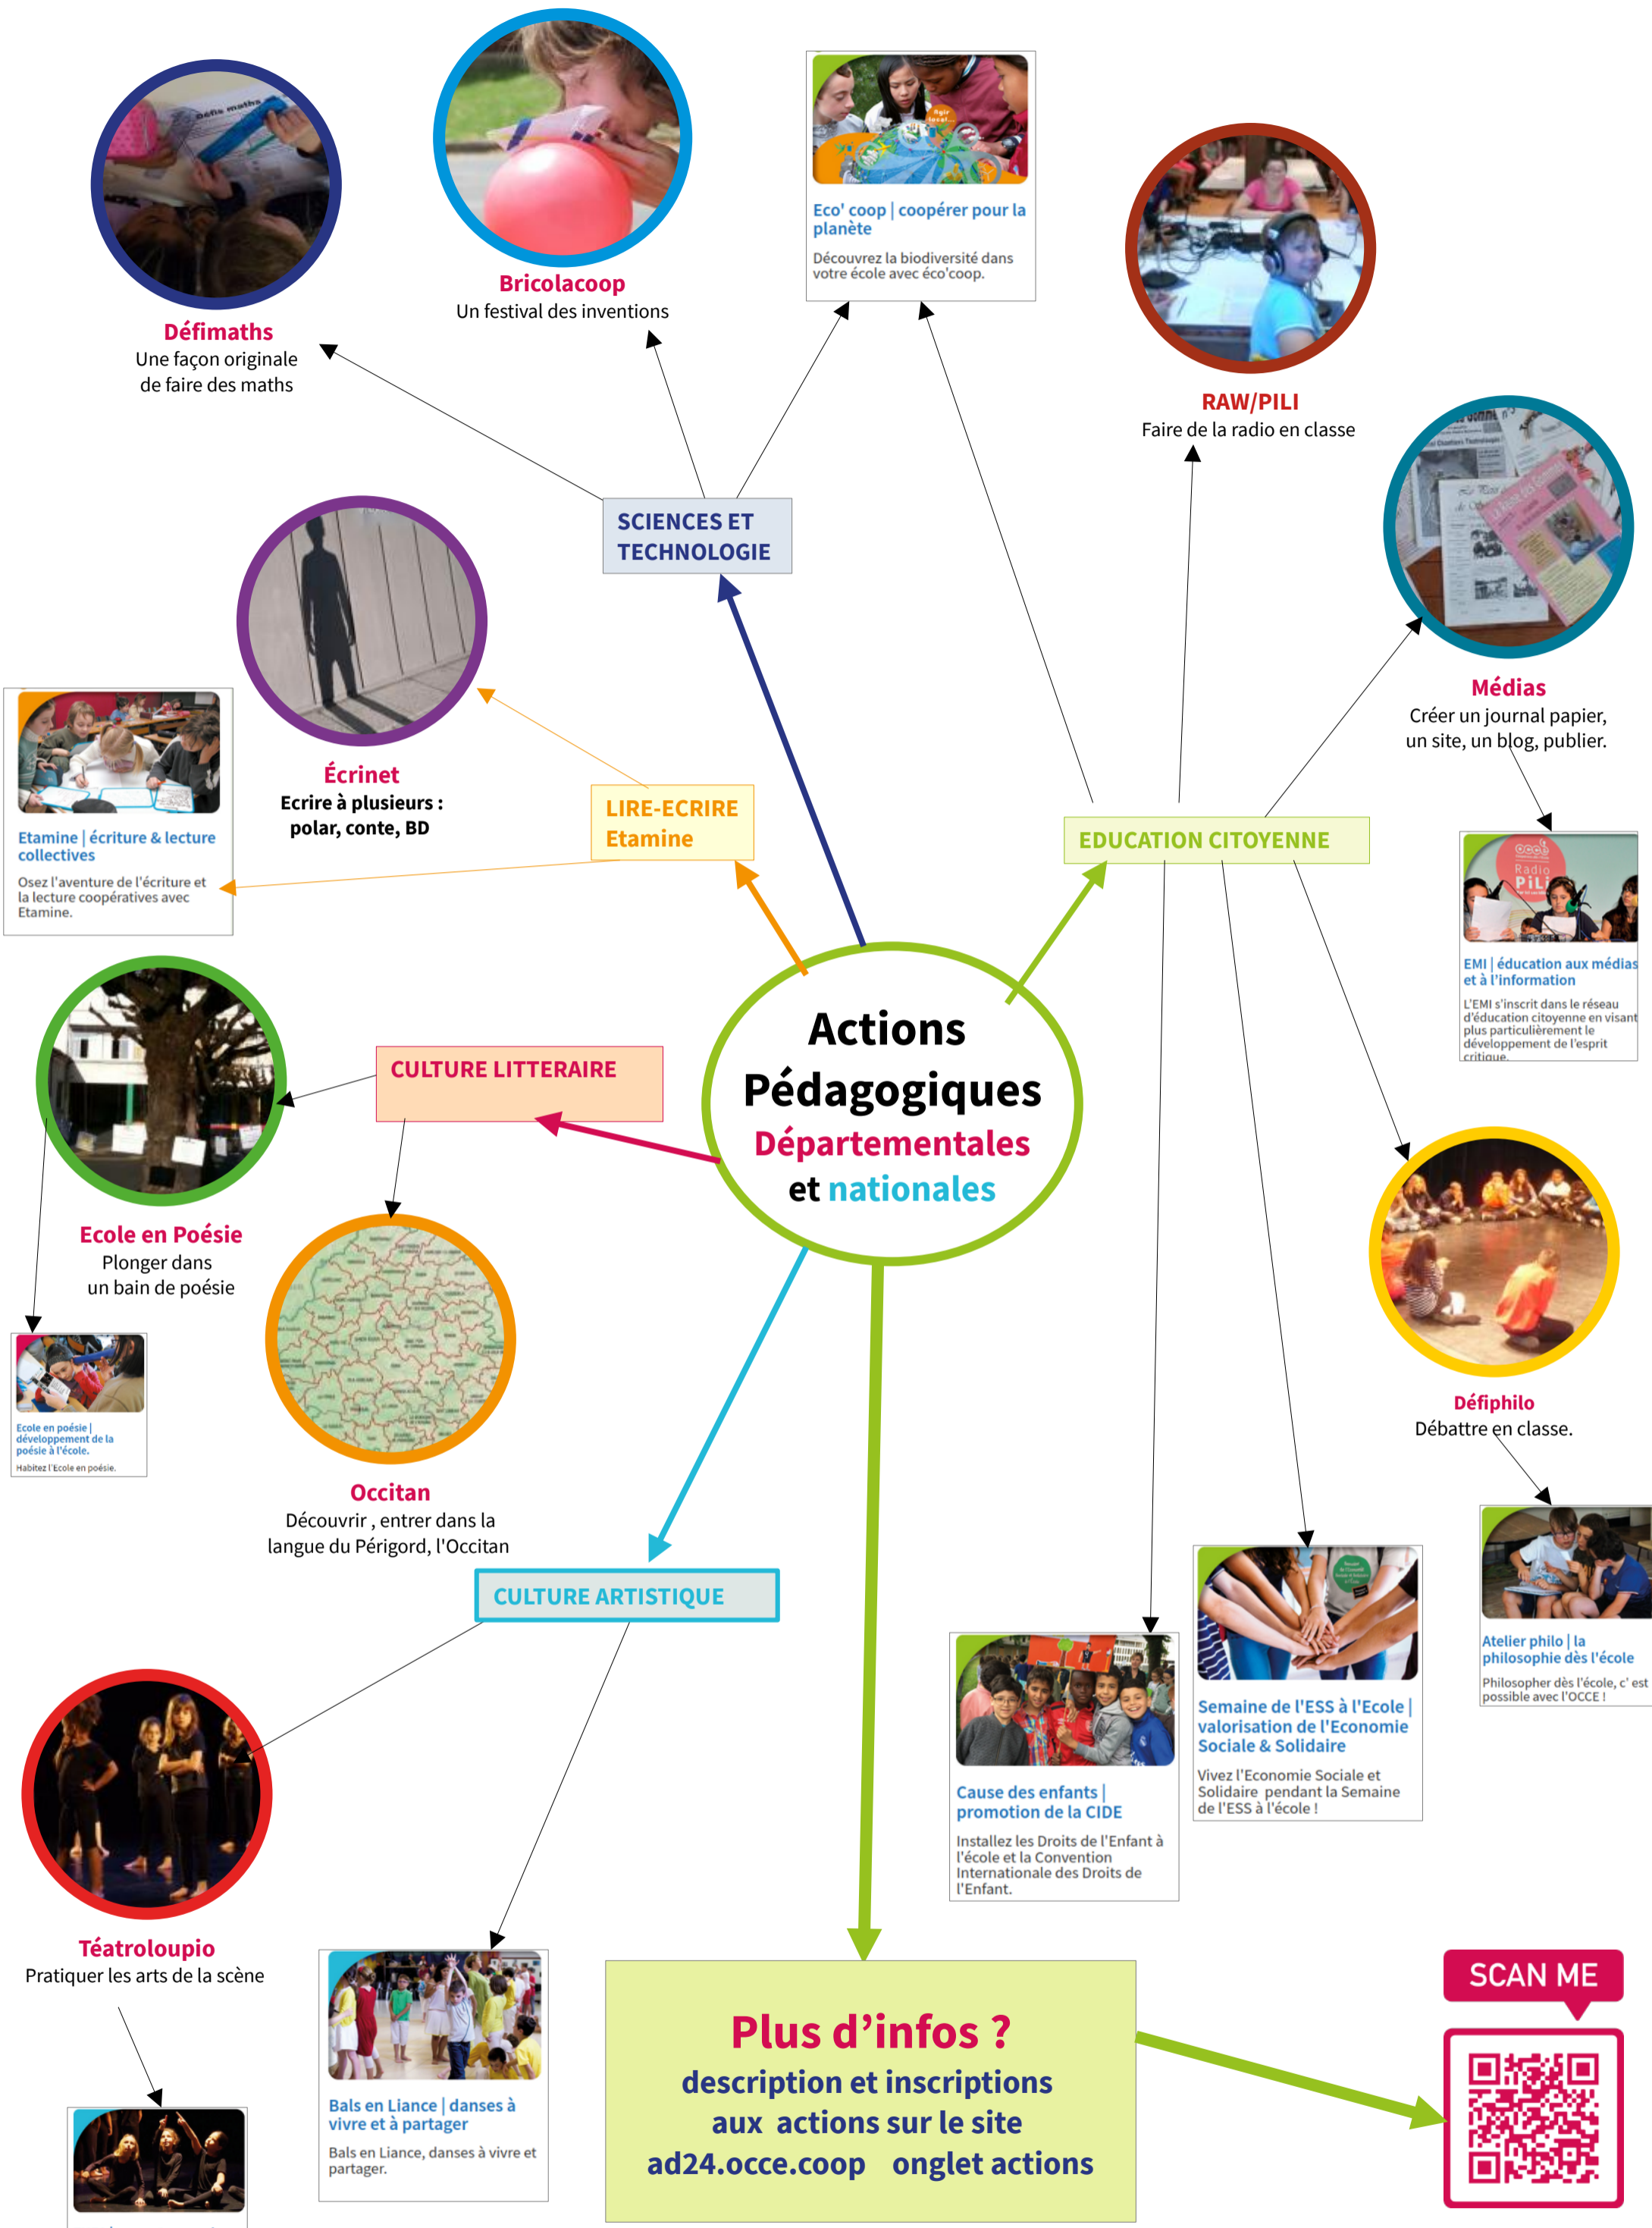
Défimaths
Une façon originale de faire des maths

Bricolacoop
Un festival des inventions

Eco' coop | coopérer pour la planète
Découvrez la biodiversité dans votre école avec éco'coop.

RAW/PILI
Faire de la radio en classe

Médias
Créer un journal papier, un site, un blog, publier.

SCIENCES ET TECHNOLOGIE

Écrinet
Ecrire à plusieurs : polar, conte, BD

Etamine | écriture & lecture collectives
Osez l'aventure de l'écriture et la lecture coopératives avec Etamine.

LIRE-ECRIRE
Etamine

EDUCATION CITOYENNE

EMI | éducation aux médias et à l'information
L'EMI s'inscrit dans le réseau d'éducation citoyenne en visant plus particulièrement le développement de l'esprit critique.

CULTURE LITTERAIRE

Actions Pédagogiques Départementales et nationales

Ecole en Poésie
Plonger dans un bain de poésie

Ecole en poésie | développement de la poésie à l'école.
Habitez l'Ecole en poésie.

Occitan
Découvrir , entrer dans la langue du Périgord, l'Occitan

Défiphilo
Débattre en classe.

Atelier philo | la philosophie dès l'école
Philosopher dès l'école, c' est possible avec l'OCCE !

CULTURE ARTISTIQUE

Semaine de l'ESS à l'Ecole | valorisation de l'Economie Sociale & Solidaire
Vivez l'Economie Sociale et Solidaire pendant la Semaine de l'ESS à l'école !

Cause des enfants | promotion de la CIDE
Installez les Droits de l'Enfant à l'école et la Convention Internationale des Droits de l'Enfant.

Téatroloupio
Pratiquer les arts de la scène

Bals en Liance | danses à vivre et à partager
Bals en Liance, danses à vivre et partager.

Plus d'infos ?
description et inscriptions aux actions sur le site ad24.occe.coop onglet actions

SCAN ME